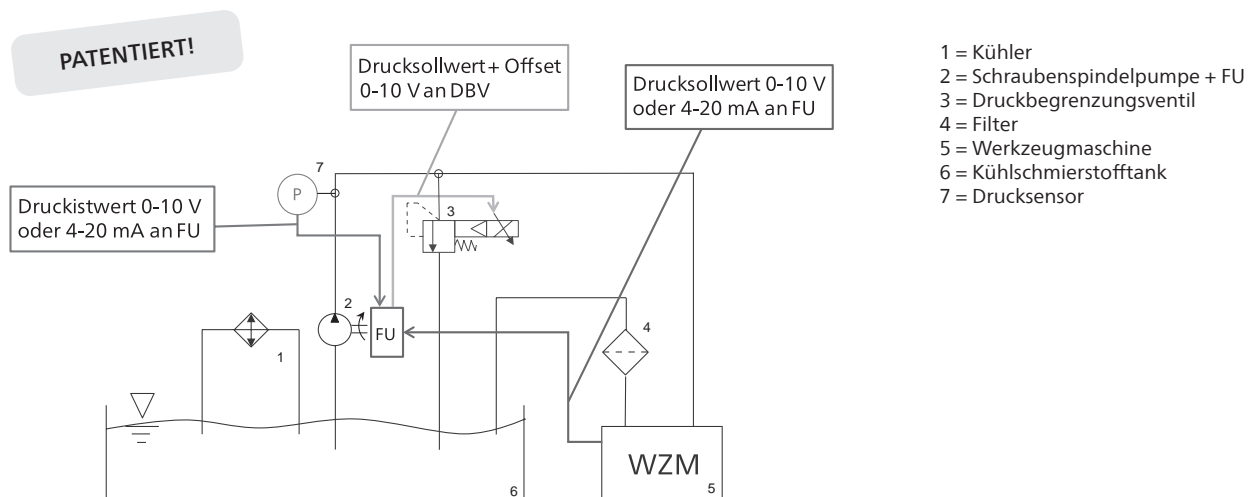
PATENTIERT!

Drucksollwert + Offset
0-10 V an DBV

Drucksollwert 0-10 V
oder 4-20 mA an FU

Druckistwert 0-10 V
oder 4-20 mA an FU

7
P
3
2
FU
1
4
WZM
5
6

1 = Kühler
2 = Schraubenspindelpumpe + FU
3 = Druckbegrenzungsventil
4 = Filter
5 = Werkzeugmaschine
6 = Kühlschmierstofftank
7 = Drucksensor